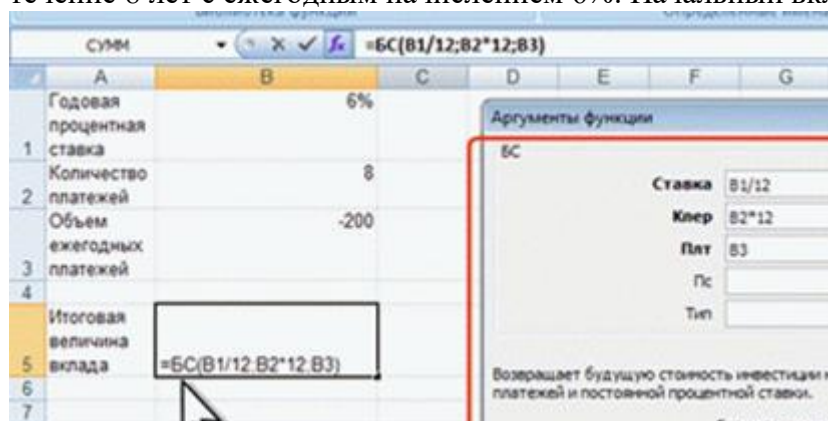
течение 8 лет с ежегодным начислением 6%. Начальный вк

СУММ =БС(B1/12;B2*12;B3)

| | A | B | C | D | E | F | G |
|---|---|---|---|---|---|---|---|
| 1 | Годовая процентная ставка | 6% | | | | | |
| 2 | Количество платежей | 8 | | | | | |
| 3 | Объем ежегодных платежей | -200 | | | | | |
| 4 | | | | | | | |
| 5 | Итоговая величина вклада | =БС(B1/12;B2*12;B3) | | | | | |
| 6 | | | | | | | |
| 7 | | | | | | | |

Аргументы функции
БС
Ставка B1/12
Кпер B2*12
Плт B3
Пс
Тип

Возвращает будущую стоимость инвестиции н платежей и постоянной процентной ставки.